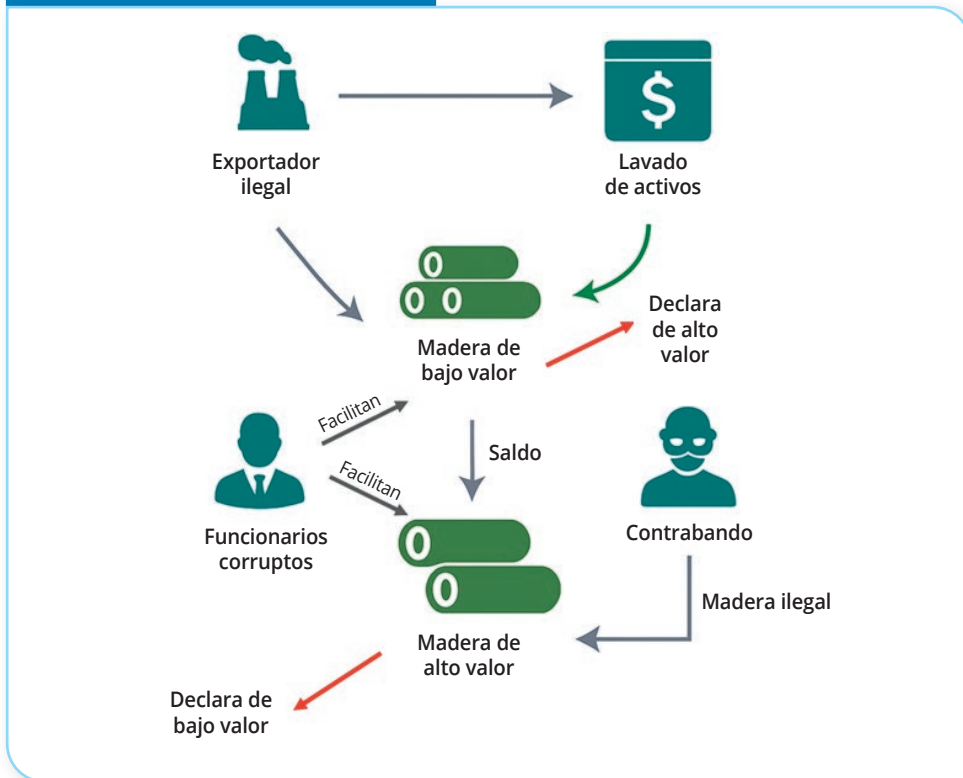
Exportador ilegal

Lavado de activos

Madera de bajo valor

Declara de alto valor

Facilitan

Saldo

Facilitan

Funcionarios corruptos

Contrabando

Madera ilegal

Madera de alto valor

Declara de bajo valor